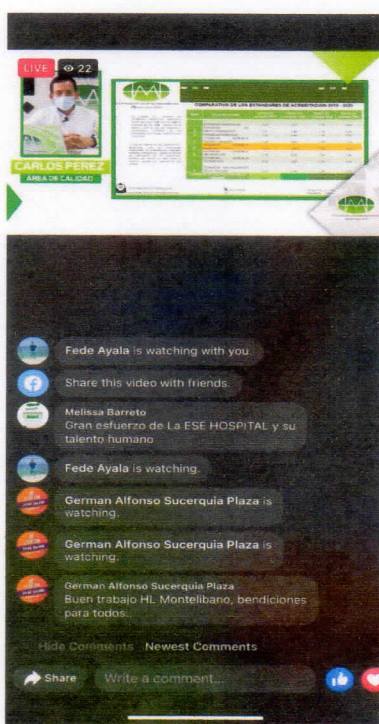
LIVE 22

CARLOS PEREZ
ÁREA DE CALIDAD

COMPARATIVO DE LOS ESTANDARES DE ACREDITACION 2019 - 2020

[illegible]

Fede Ayala is watching with you.

Share this video with friends.

Melissa Barreto
Gran esfuerzo de La ESE HOSPITAL y su talento humano

Fede Ayala is watching.

German Alfonso Sucerquia Plaza is watching.

German Alfonso Sucerquia Plaza is watching.

German Alfonso Sucerquia Plaza
Buen trabajo HL Montelibano, bendiciones para todos.

Hide Comments Newest Comments

Share Write a comment...